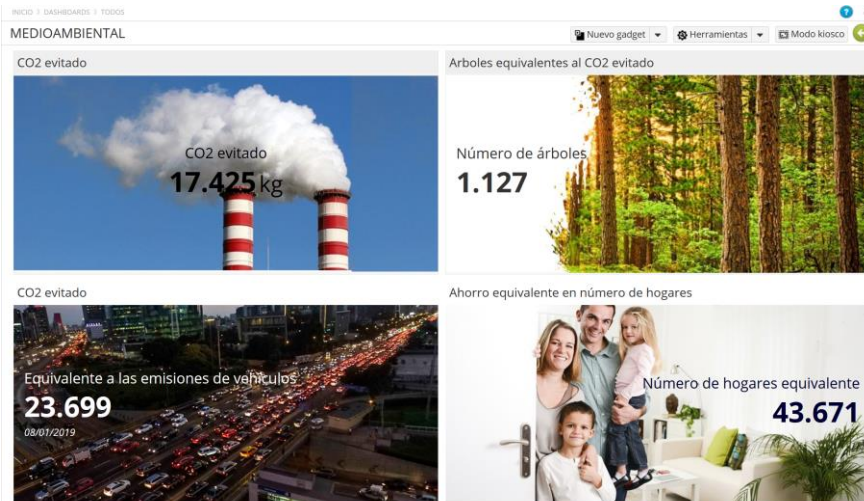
INICIO | DASHBOARDS | TODOS

MEDIOAMBIENTAL

Nuevo gadget
Herramientas
Modo kiosco

CO2 evitado

CO2 evitado
17.425 kg

Arboles equivalentes al CO2 evitado

Número de árboles
1.127

CO2 evitado

Equivalente a las emisiones de vehículos
23.699
08/01/2019

Ahorro equivalente en número de hogares

Número de hogares equivalente
43.671